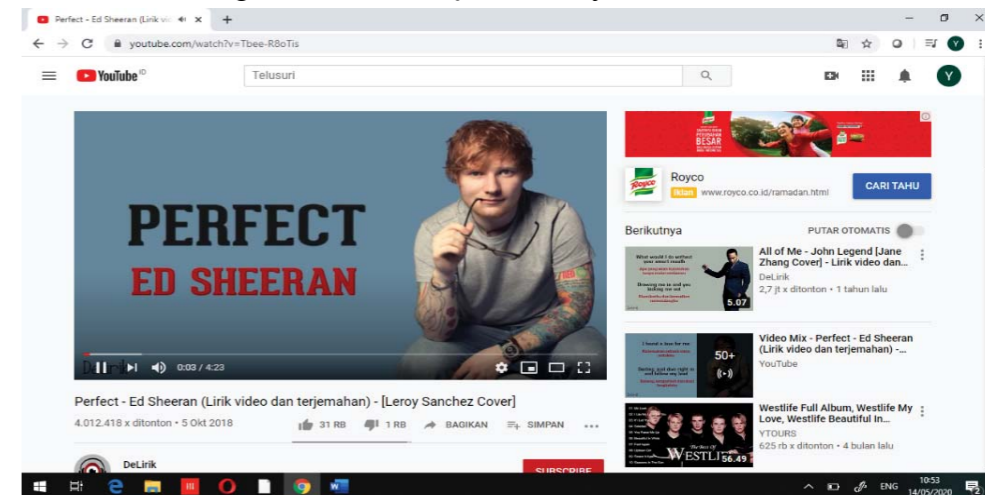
Perfect - Ed Sheeran (Lirik vi ×

youtube.com/watch?v=Tbee-R8oTis

YouTube ID

Telusuri

PERFECT
ED SHEERAN

0:03 / 4:23

Perfect - Ed Sheeran (Lirik video dan terjemahan) - [Leroy Sanchez Cover]

4.012.418 x ditonton • 5 Okt 2018

31 RB 1 RB BAGIKAN SIMPAN ...

DeLirik

SUBSCRIBE

Royco

Iklan www.royco.co.id/ramadan.html

CARI TAHU

Berikutnya

PUTAR OTOMATIS

All of Me - John Legend [Jane Zhang Cover] - Lirik video dan...

DeLirik

2,7 jt x ditonton • 1 tahun lalu

5.07

Video Mix - Perfect - Ed Sheeran (Lirik video dan terjemahan) -...

YouTube

50+

Westlife Full Album, Westlife My Love, Westlife Beautiful In...

YTOURS

625 rb x ditonton • 4 bulan lalu

WESTLIFE 56.49

ENG 10:53 14/05/2020